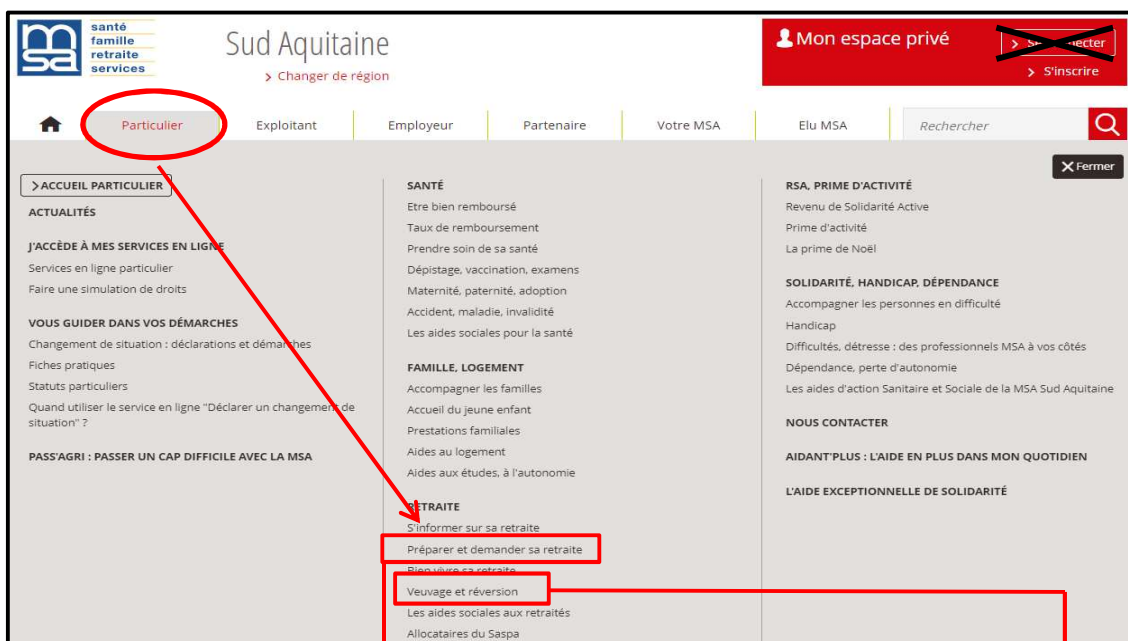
msa santé famille retraite services

Sud Aquitaine

> Changer de région

Mon espace privé

> Se connecter

> S'inscrire

Particulier | Exploitant | Employeur | Partenaire | Votre MSA | Elu MSA | Rechercher

Fermer

> ACCUEIL PARTICULIER

ACTUALITÉS

J'ACCÈDE À MES SERVICES EN LIGNE

Services en ligne particulier

Faire une simulation de droits

VOUS GUIDER DANS VOS DÉMARCHES

Changement de situation : déclarations et démarches

Fiches pratiques

Statuts particuliers

Quand utiliser le service en ligne "Déclarer un changement de situation" ?

PASS'AGRI : PASSER UN CAP DIFFICILE AVEC LA MSA

SANTÉ

Etre bien remboursé

Taux de remboursement

Prendre soin de sa santé

Dépistage, vaccination, examens

Maternité, paternité, adoption

Accident, maladie, invalidité

Les aides sociales pour la santé

FAMILLE, LOGEMENT

Accompagner les familles

Accueil du jeune enfant

Prestations familiales

Aides au logement

Aides aux études, à l'autonomie

RETRAITE

S'informer sur sa retraite

Préparer et demander sa retraite

Bien vivre sa retraite

Veuvage et réversion

Les aides sociales aux retraités

Allocataires du Saspa

RSA, PRIME D'ACTIVITÉ

Revenu de Solidarité Active

Prime d'activité

La prime de Noël

SOLIDARITÉ, HANDICAP, DÉPENDANCE

Accompagner les personnes en difficulté

Handicap

Difficultés, détresse : des professionnels MSA à vos côtés

Dépendance, perte d'autonomie

Les aides d'action Sanitaire et Sociale de la MSA Sud Aquitaine

NOUS CONTACTER

AIDANT'PLUS : L'AIDE EN PLUS DANS MON QUOTIDIEN

L'AIDE EXCEPTIONNELLE DE SOLIDARITÉ